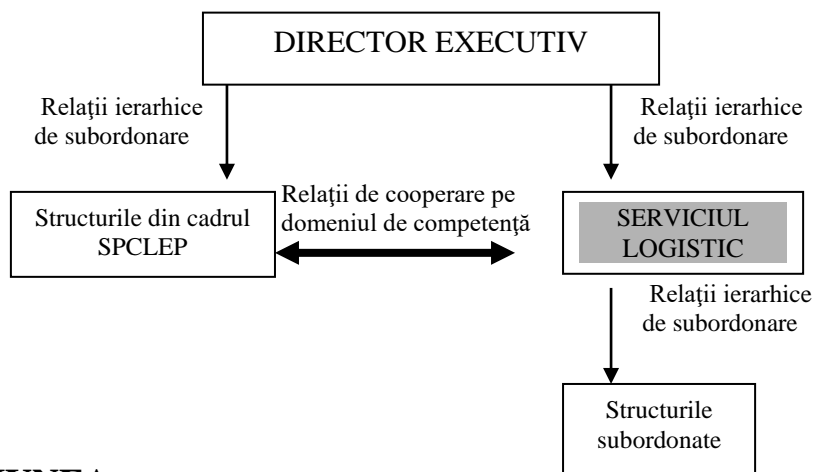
DIRECTOR EXECUTIV

Relaţii ierarhice de subordonare

Relaţii ierarhice de subordonare

Structurile din cadrul SPCLEP

Relaţii de cooperare pe domeniul de competenţă

SERVICIUL LOGISTIC

Relaţii ierarhice de subordonare

Structurile subordonate

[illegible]UNEA